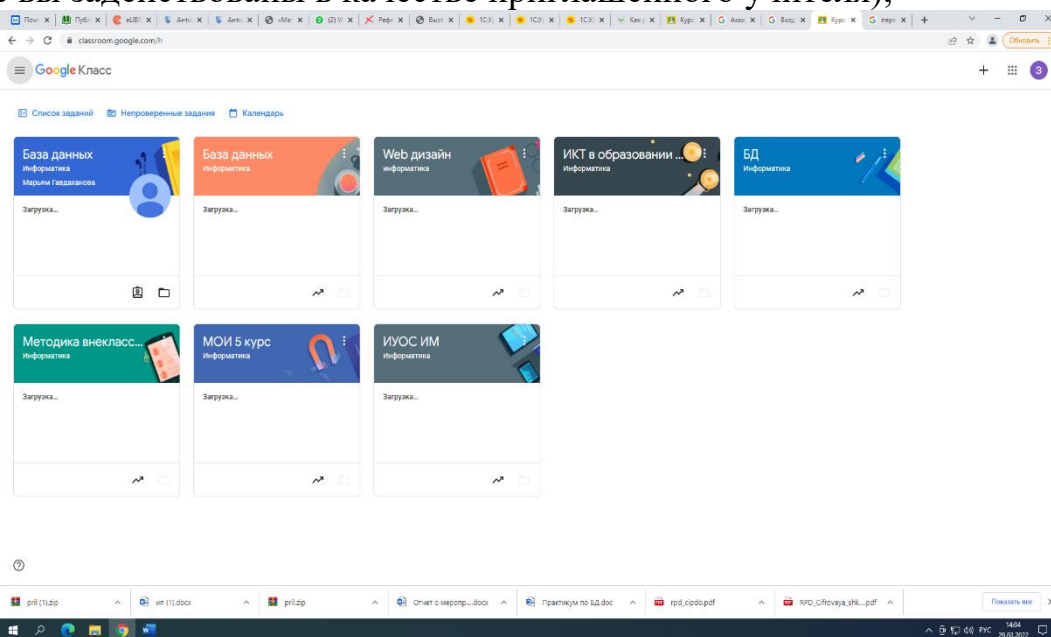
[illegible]

Почт × | Публ × | eLIBR × | Антиг × | Антиг × | «Мат × | (2) W × | Рефо × | Выст × | 1С:Ун × | 1С:Ун × | 1С:Э × | Как у × | Курс × | Акко × | Вход × | Курс × | перс × | +

classroom.google.com/h

Обновить

Google Класс

3

Список заданий Непроверенные задания Календарь

База данных
Информатика
Марьям Гавдаханова
Загрузка...

База данных
Информатика
Загрузка...

Web дизайн
Информатика
Загрузка...

ИКТ в образовании ...
Информатика
Загрузка...

БД
Информатика
Загрузка...

Методика внекласс...
Информатика
Загрузка...

МОИ 5 курс
Информатика
Загрузка...

ИУОС ИМ
Информатика
Загрузка...

pril (1).zip
ит (1).docx
pril.zip
Отчет о меропр....docx
Практикум по БД.doc
rpd_cipdo.pdf
RPD_Cifrovaya_shk....pdf
Показать все

РУС 14:04 29.03.2022